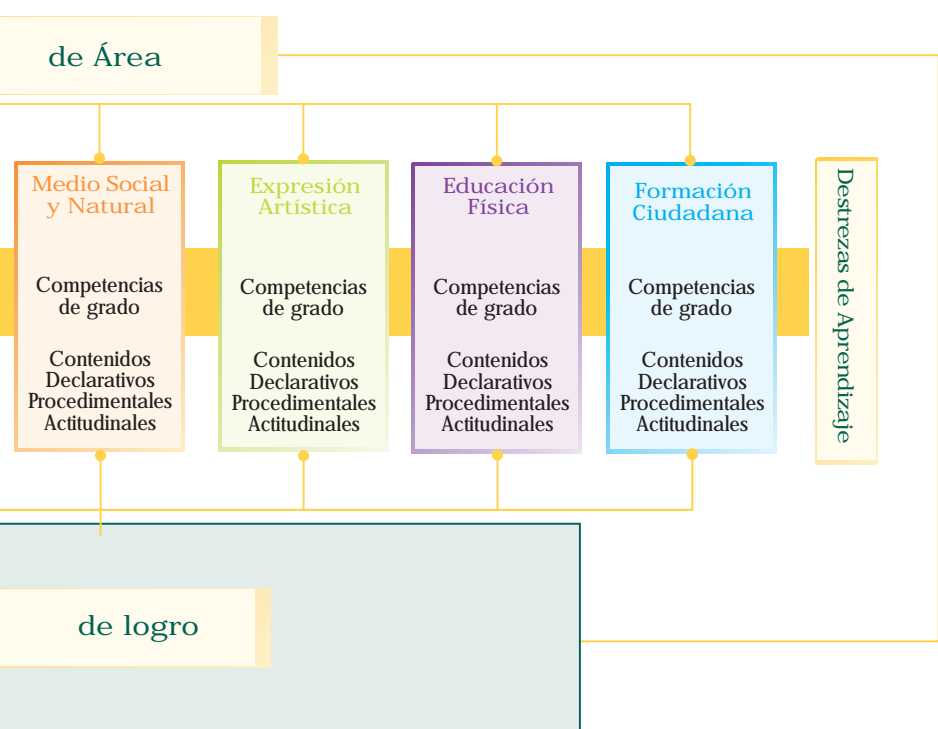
de Área

Medio Social y Natural

Competencias de grado

Contenidos Declarativos Procedimentales Actitudinales

Expresión Artística

Competencias de grado

Contenidos Declarativos Procedimentales Actitudinales

Educación Física

Competencias de grado

Contenidos Declarativos Procedimentales Actitudinales

Formación Ciudadana

Competencias de grado

Contenidos Declarativos Procedimentales Actitudinales

Destrezas de Aprendizaje

de logro